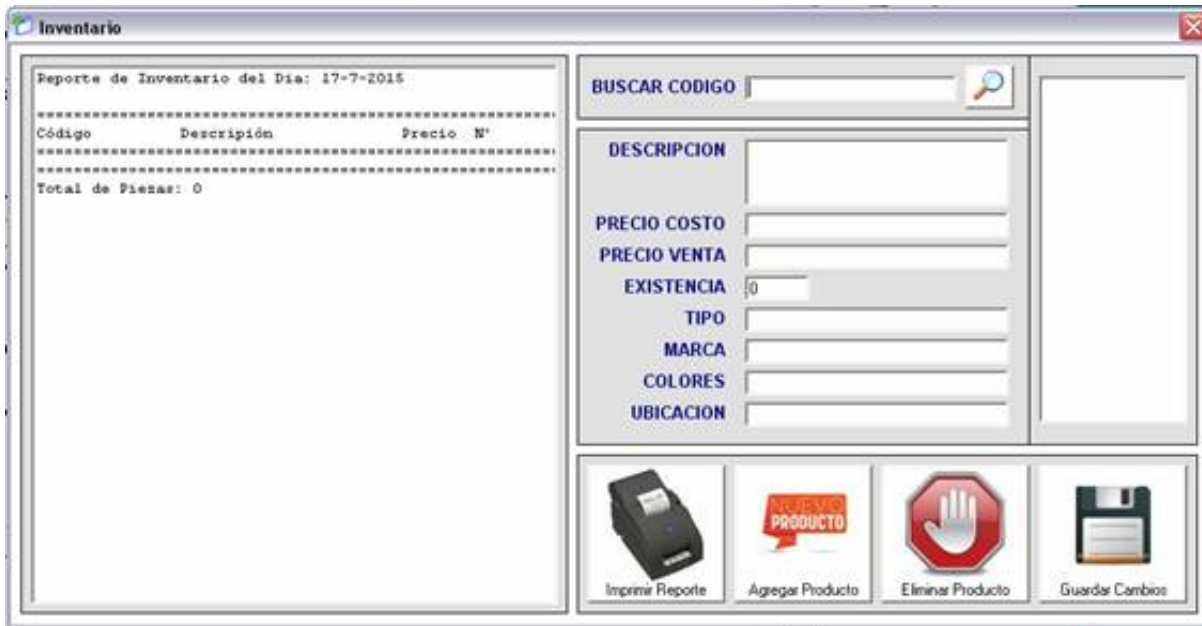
Inventario

Reporte de Inventario del Dia: 17-7-2015

====================================================
Código Descripión Precio N°
====================================================
====================================================
Total de Piezas: 0

BUSCAR CODIGO

DESCRIPCION

PRECIO COSTO

PRECIO VENTA

EXISTENCIA 0

TIPO

MARCA

COLORES

UBICACION

NUEVO PRODUCTO

Imprimir Reporte

Agregar Producto

Eliminar Producto

Guardar Cambios